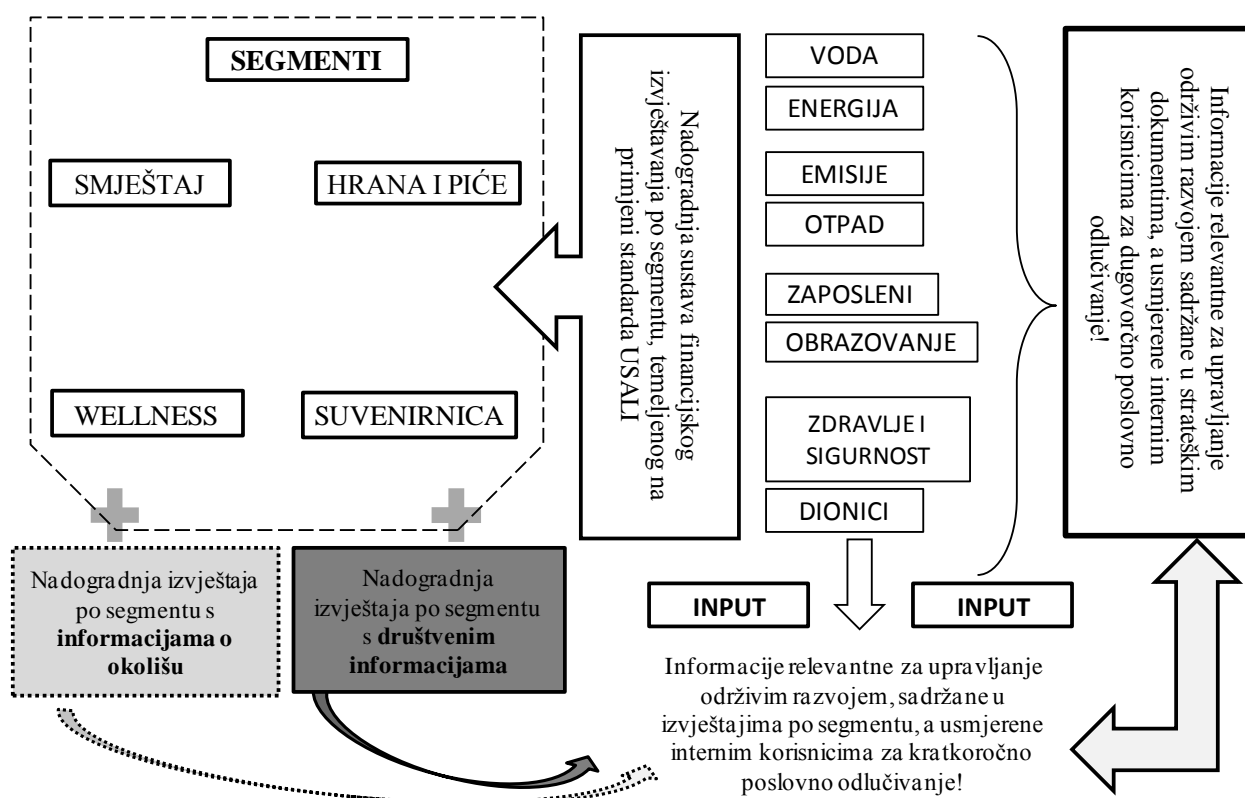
SEGMENTI

SMJEŠTAJ

HRANA I PIĆE

WELLNESS

SUVENIRNICA

Nadogradnja sustava financijskog izvještavanja po segmentu, temeljenog na primjeni standarda USALI

VODA

ENERGIJA

EMISIJE

OTPAD

ZAPOSLENI

OBRAZOVANJE

ZDRAVLJE I SIGURNOST

DIONICI

Informacije relevantne za upravljanje održivim razvojem sadržane u strateškim dokumentima, a usmjerene internim korisnicima za dugoročno poslovno odlučivanje!

Nadogradnja izvještaja po segmentu s **informacijama o okolišu**

Nadogradnja izvještaja po segmentu s **društvenim informacijama**

INPUT

INPUT

Informacije relevantne za upravljanje održivim razvojem, sadržane u izvještajima po segmentu, a usmjerene internim korisnicima za kratkoročno poslovno odlučivanje!